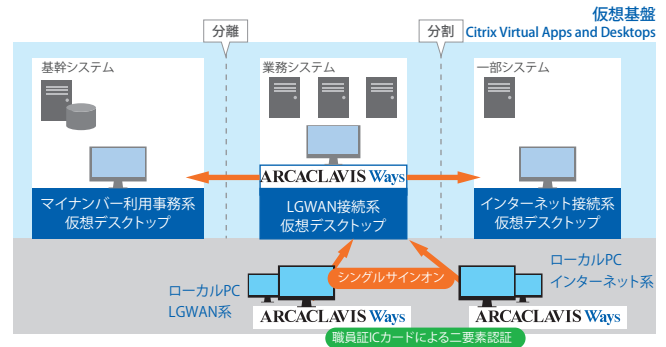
仮想基盤
Citrix Virtual Apps and Desktops

分離

分割

基幹システム

業務システム

一部システム

ARCACLAVIS Ways

マイナンバー利用事務系
仮想デスクトップ

LGWAN接続系
仮想デスクトップ

インターネット接続系
仮想デスクトップ

シングルサインオン

ローカルPC
LGWAN系

ローカルPC
インターネット系

ARCACLAVIS Ways

ARCACLAVIS Ways

職員証ICカードによる二要素認証